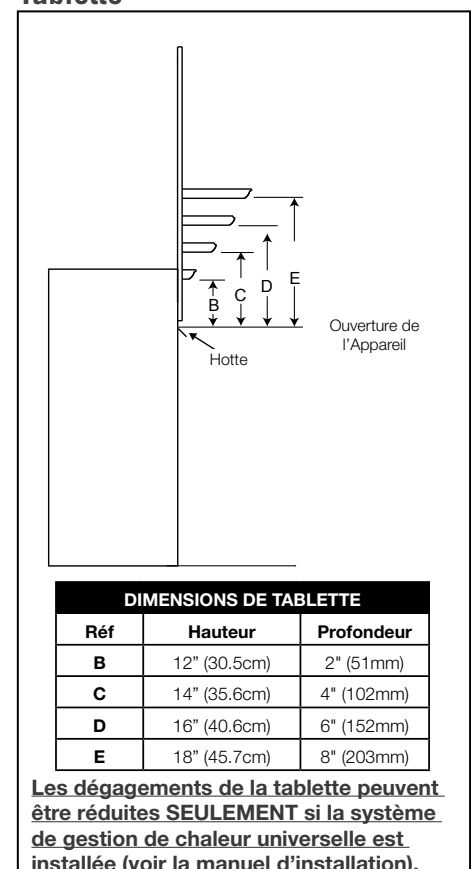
Tablette

B
C
D
E
Ouverture de l'Appareil
Hotte

| DIMENSIONS DE TABLETTE | | |
|---|---|---|
| Réf | Hauteur | Profondeur |
| B | 12" (30.5cm) | 2" (51mm) |
| C | 14" (35.6cm) | 4" (102mm) |
| D | 16" (40.6cm) | 6" (152mm) |
| E | 18" (45.7cm) | 8" (203mm) |

Les dégagements de la tablette peuvent être réduites SEULEMENT si la système de gestion de chaleur universelle est installée (voir la manuel d'installation).